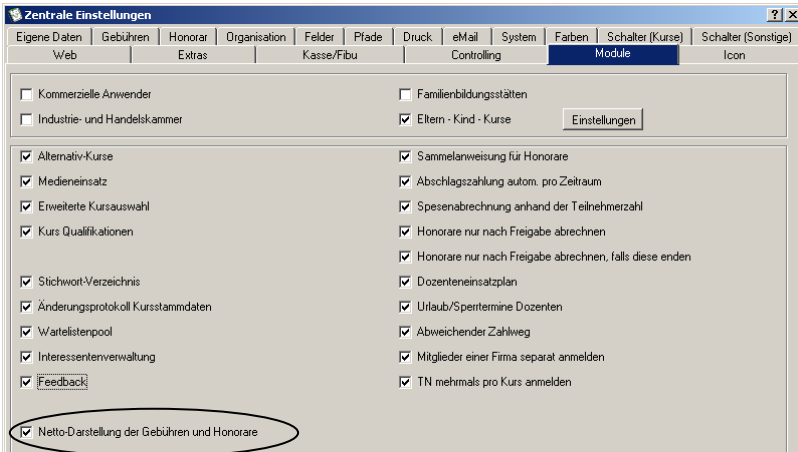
Zentrale Einstellungen

?

Eigene Daten | Gebühren | Honorar | Organisation | Felder | Pfade | Druck | eMail | System | Farben | Schalter (Kurse) | Schalter (Sonstige)

Web | Extras | Kasse/Fibu | Controlling | Module | Icon

Kommerzielle Anwender

Industrie- und Handelskammer

Familienbildungsstätten

Eltern - Kind - Kurse

Einstellungen

Alternativ-Kurse

Medieneinsatz

Erweiterte Kursauswahl

Kurs Qualifikationen

Stichwort-Verzeichnis

Änderungsprotokoll Kursstammdaten

Wartelistenpool

Interessentenverwaltung

Feedback

Sammelanweisung für Honorare

Abschlagszahlung autom. pro Zeitraum

Spesenabrechnung anhand der Teilnehmerzahl

Honorare nur nach Freigabe abrechnen

Honorare nur nach Freigabe abrechnen, falls diese enden

Dozenteneinsatzplan

Urlaub/Sperrtermine Dozenten

Abweichender Zahlweg

Mitglieder einer Firma separat anmelden

TN mehrmals pro Kurs anmelden

Netto-Darstellung der Gebühren und Honorare